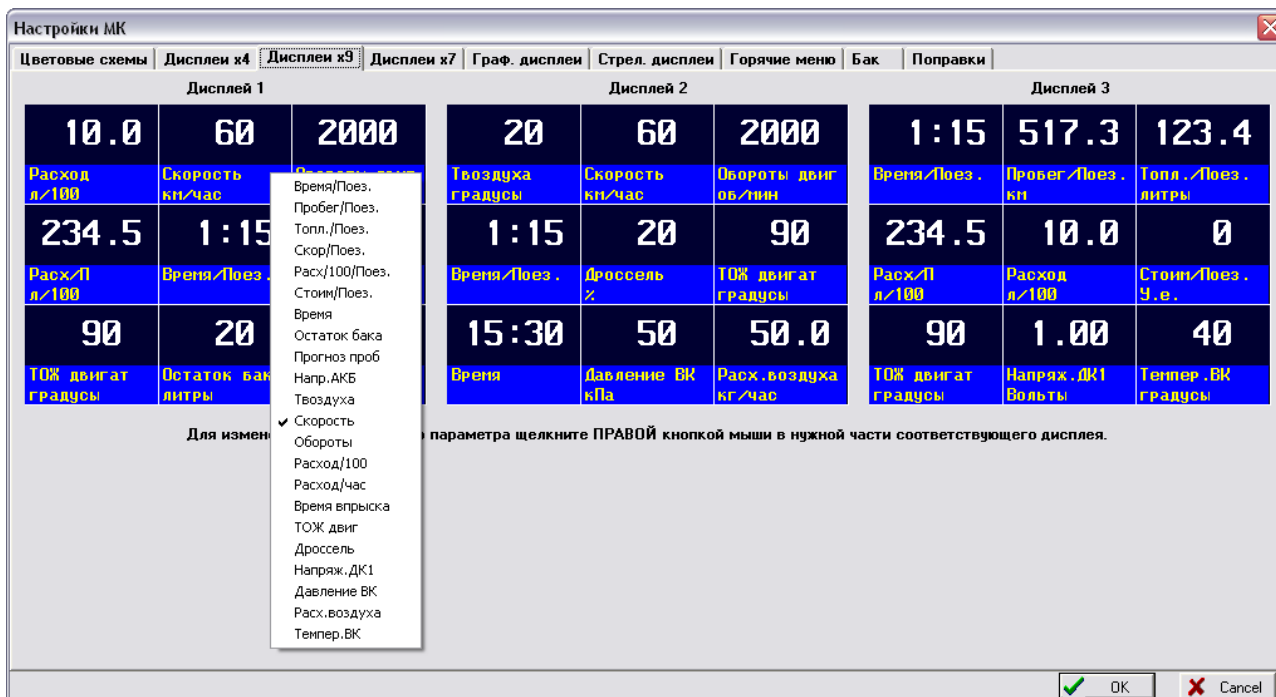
Настройки МК

Цветовые схемы | Дисплеи x4 | Дисплеи x9 | Дисплеи x7 | Граф. дисплеи | Стрел. дисплеи | Горячие меню | Бак | Поправки

Дисплей 1

10.0
Расход
л/100

60
Скорость
км/час

2000
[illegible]

234.5
Расх/П
л/100

1:15
Время/Поез.

90
ТОЖ двигат
градусы

20
Остаток бак
литры

Дисплей 2

20
Твоздуха
градусы

60
Скорость
км/час

2000
Обороты двиг
об/мин

1:15
Время/Поез.

20
Дроссель
%

90
ТОЖ двигат
градусы

15:30
Время

50
Давление ВК
кПа

50.0
Расх.воздуха
кг/час

Дисплей 3

1:15
Время/Поез.

517.3
Пробег/Поез.
км

123.4
Топл./Поез.
литры

234.5
Расх/П
л/100

10.0
Расход
л/100

0
Стоим/Поез.
У.е.

90
ТОЖ двигат
градусы

1.00
Напряж.ДК1
Вольты

40
Темпер.ВК
градусы

Время/Поез.
Пробег/Поез.
Топл./Поез.
Скор/Поез.
Расх/100/Поез.
Стоим/Поез.
Время
Остаток бака
Прогноз проб
Напр.АКБ
Твоздуха
✔ Скорость
Обороты
Расход/100
Расход/час
Время впрыска
ТОЖ двиг
Дроссель
Напряж.ДК1
Давление ВК
Расх.воздуха
Темпер.ВК

Для измен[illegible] параметра щелкните ПРАВОЙ кнопкой мыши в нужной части соответствующего дисплея.

OK
Cancel